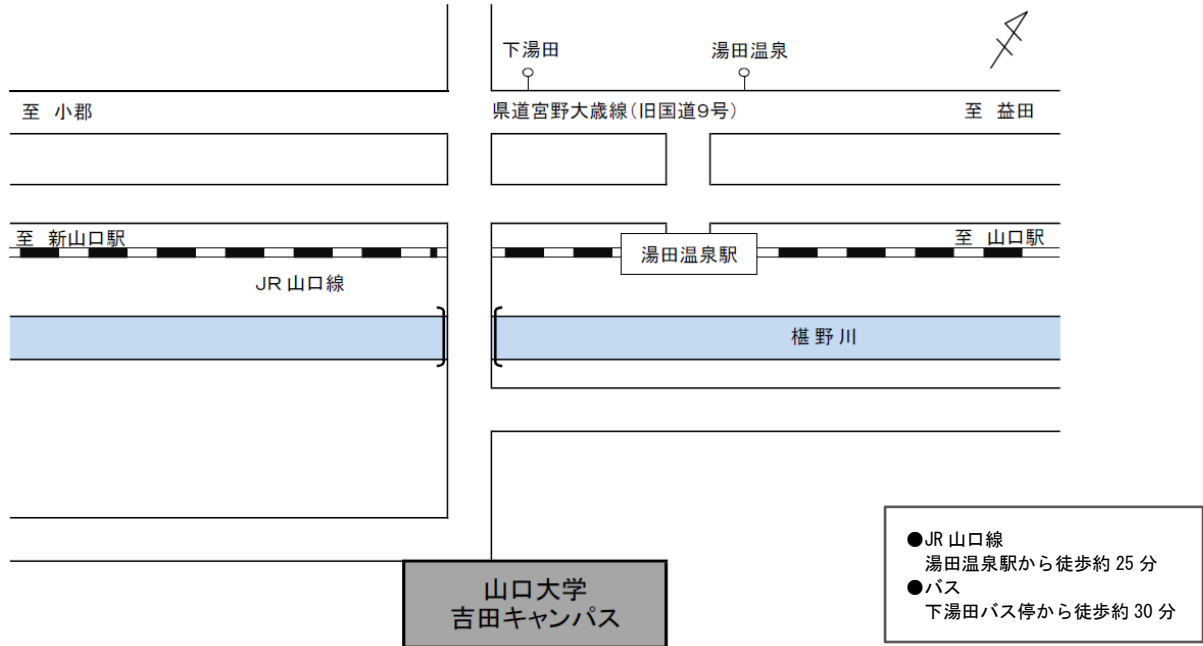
下湯田
湯田温泉

至 小郡
県道宮野大歳線(旧国道9号)
至 益田

至 新山口駅
湯田温泉駅
至 山口駅
JR 山口線

椹野川

山口大学
吉田キャンパス

●JR 山口線
湯田温泉駅から徒歩約 25 分
●バス
下湯田バス停から徒歩約 30 分